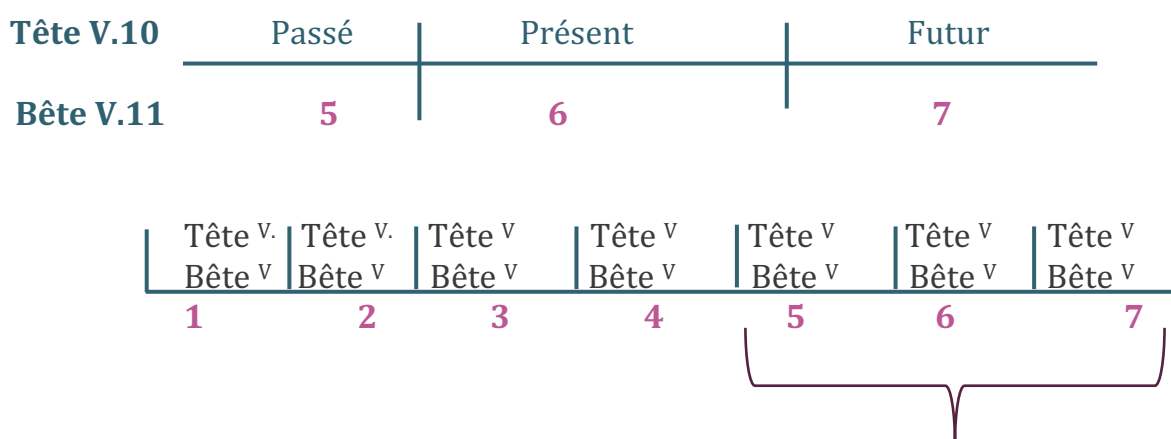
**Tête V.10** Passé | Présent | Futur

**Bête V.11** 5 6 7

Tête $^{V.}$ Bête $^{V}$ | Tête $^{V.}$ Bête $^{V}$ | Tête $^{V}$ Bête $^{V}$ | Tête $^{V}$ Bête $^{V}$ | Tête $^{V}$ Bête $^{V}$ | Tête $^{V}$ Bête $^{V}$ | Tête $^{V}$ Bête $^{V}$

1 2 3 4 5 6 7